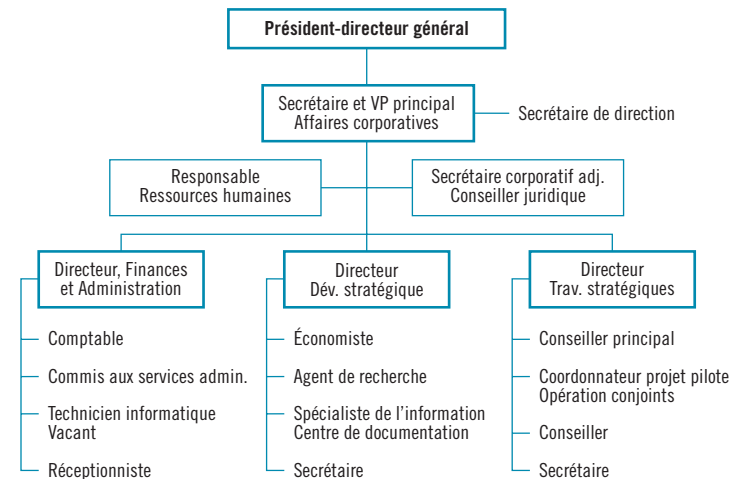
Président-directeur général

Secrétaire et VP principal
Affaires corporatives

Secrétaire de direction

Responsable
Ressources humaines

Secrétaire corporatif adj.
Conseiller juridique

Directeur, Finances
et Administration

Comptable

Commis aux services admin.

Technicien informatique
Vacant

Réceptionniste

Directeur
Dév. stratégique

Économiste

Agent de recherche

Spécialiste de l'information
Centre de documentation

Secrétaire

Directeur
Trav. stratégiques

Conseiller principal

Coordonnateur projet pilote
Opération conjoints

Conseiller

Secrétaire